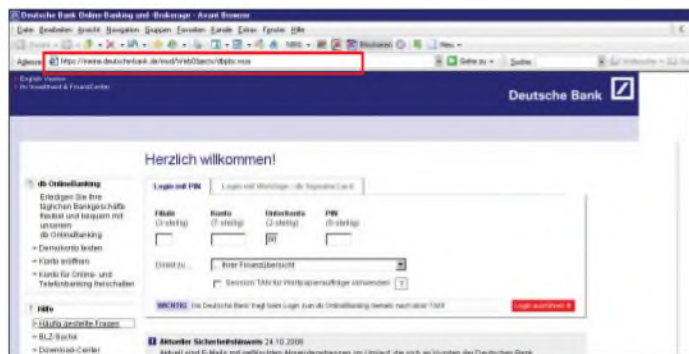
Deutsche Bank Online Banking und -Brokerage - Avant Browser

Datei Bearbeiten Ansicht Navigation Gruppen Favoriten Kanäle Extras Fenster Hilfe

Adresse https://meine.deutsche-bank.de/mod/WebObjects/dbpbc.woa

Gehe zu Suche

English Version
db Investment & FinanzCenter

Deutsche Bank

Herzlich willkommen!

db OnlineBanking
Erledigen Sie Ihre täglichen Bankgeschäfte flexibel und bequem mit unserem db OnlineBanking
» Demokonto testen
» Konto eröffnen
» Konto für Online- und Telefonbanking freischalten

Login mit PIN | Login mit WebSign - db Signature Card

Filiale (3-stellig) | Konto (7-stellig) | Unterkonto (2-stellig) | PIN (5-stellig)

00

Direkt zu ... Ihrer Finanzübersicht

Session-TAN für Wertpapieraufträge verwenden ?

WICHTIG: Die Deutsche Bank fragt beim Login zum db OnlineBanking niemals nach einer TAN!

Login ausführen »

Hilfe
» Häufig gestellte Fragen
» BLZ-Suche
» Download-Center

Aktueller Sicherheitshinweis 24.10.2006
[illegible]